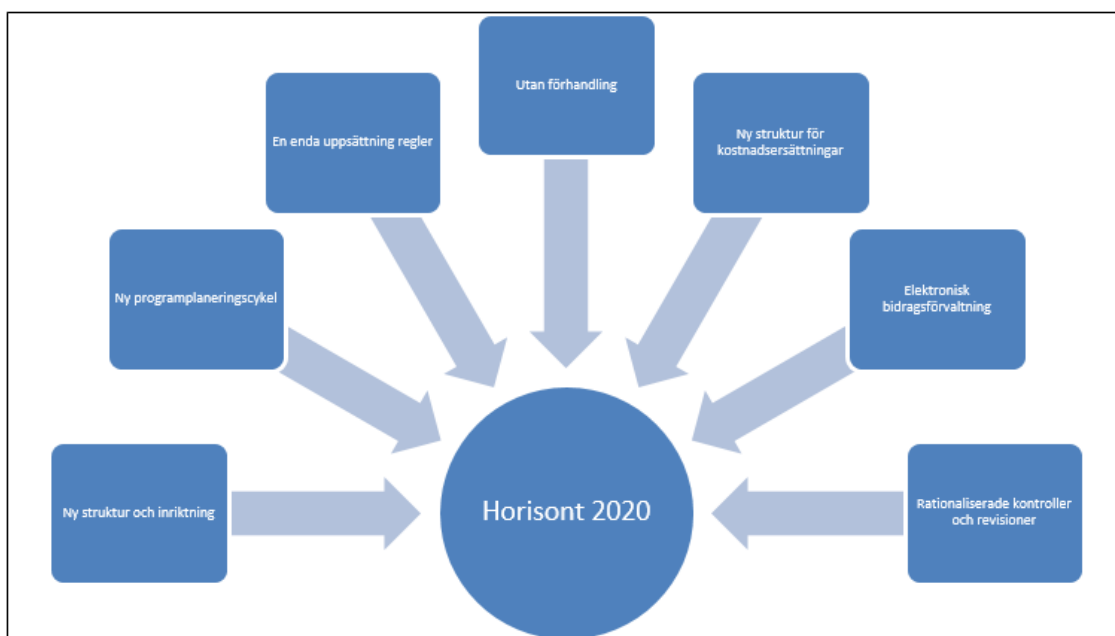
Utan förhandling

En enda uppsättning regler

Ny struktur för kostnadsersättningar

Ny programplaneringscykel

Elektronisk bidragsförvaltning

Ny struktur och inriktning

Horisont 2020

Rationaliserade kontroller och revisioner